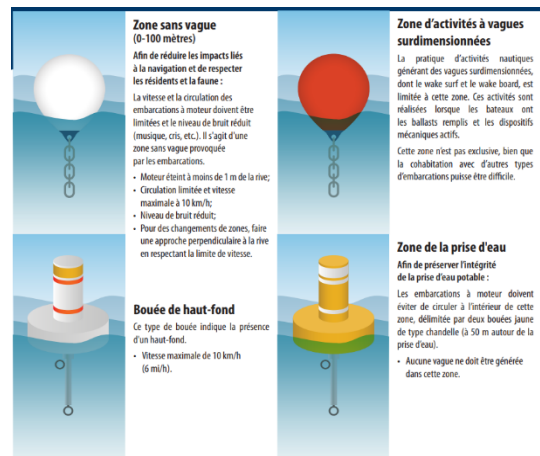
Zone sans vague
(0-100 mètres)

Afin de réduire les impacts liés à la navigation et de respecter les résidents et la faune :

La vitesse et la circulation des embarcations à moteur doivent être limitées et le niveau de bruit réduit (musique, cris, etc.). Il s'agit d'une zone sans vague provoquée par les embarcations.

• Moteur éteint à moins de 1 m de la rive;
• Circulation limitée et vitesse maximale à 10 km/h;
• Niveau de bruit réduit;
• Pour des changements de zones, faire une approche perpendiculaire à la rive en respectant la limite de vitesse.

Zone d'activités à vagues surdimensionnées

La pratique d'activités nautiques générant des vagues surdimensionnées, dont le wake surf et le wake board, est limitée à cette zone. Ces activités sont réalisées lorsque les bateaux ont les ballasts remplis et les dispositifs mécaniques actifs.

Cette zone n'est pas exclusive, bien que la cohabitation avec d'autres types d'embarcations puisse être difficile.

Bouée de haut-fond

Ce type de bouée indique la présence d'un haut-fond.

• Vitesse maximale de 10 km/h (6 mi/h).

Zone de la prise d'eau

Afin de préserver l'intégrité de la prise d'eau potable :

Les embarcations à moteur doivent éviter de circuler à l'intérieur de cette zone, délimitée par deux bouées jaune de type chandelle (à 50 m autour de la prise d'eau).

• Aucune vague ne doit être générée dans cette zone.